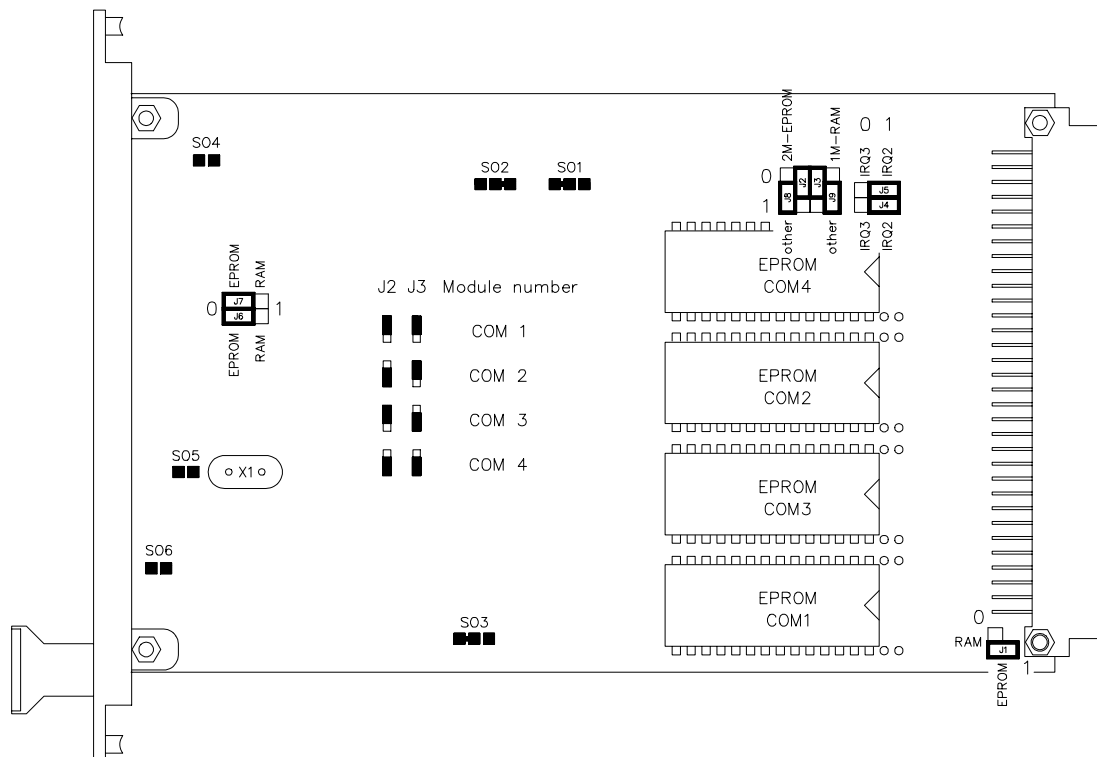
S04

S02 S01

2M-EPROM 1M-RAM 0 1

IRQ3 IRQ2

0 J8 J2 J3 J9 J5 J4

1 other other IRQ3 IRQ2

EPROM RAM
0 J7 J6 1
EPROM RAM

J2 J3 Module number

COM 1

COM 2

COM 3

COM 4

EPROM COM4

EPROM COM2

EPROM COM3

EPROM COM1

S05 X1

S06

S03

0
RAM J1
1
EPROM